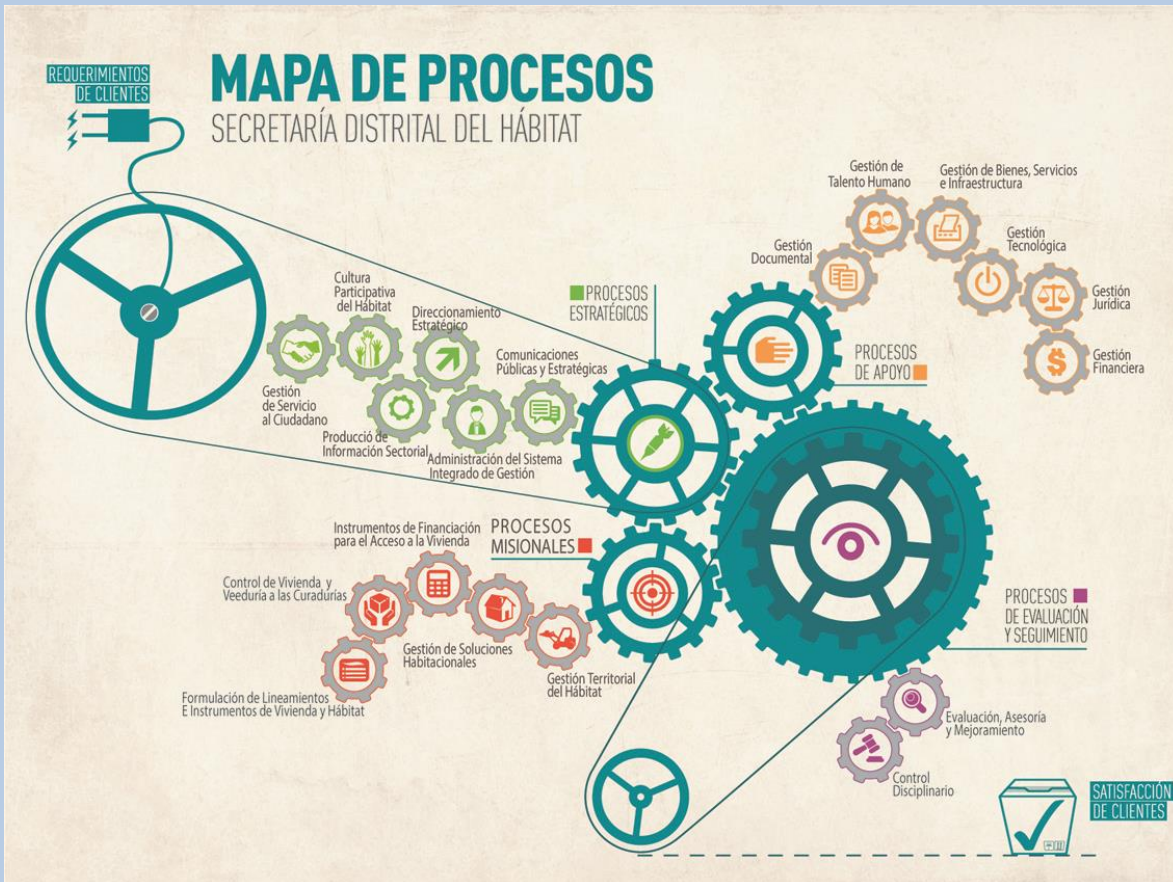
REQUERIMIENTOS DE CLIENTES

MAPA DE PROCESOS
SECRETARÍA DISTRITAL DEL HÁBITAT

Gestión de Talento Humano
Gestión de Bienes, Servicios e Infraestructura
Gestión Documental
Gestión Tecnológica
Gestión Jurídica
Gestión Financiera

PROCESOS ESTRATÉGICOS
PROCESOS DE APOYO

Cultura Participativa del Hábitat
Direccionamiento Estratégico
Comunicaciones Públicas y Estratégicas
Gestión de Servicio al Ciudadano
Producció de Información Sectorial
Administración del Sistema Integrado de Gestión

Instrumentos de Financiación para el Acceso a la Vivienda
PROCESOS MISIONALES
Control de Vivienda y Veeduría a las Curadurías
Gestión de Soluciones Habitacionales
Gestión Territorial del Hábitat
Formulación de Lineamientos E Instrumentos de Vivienda y Hábitat

PROCESOS DE EVALUACIÓN Y SEGUIMIENTO
Evaluación, Asesoría y Mejoramiento
Control Disciplinario

SATISFACCIÓN DE CLIENTES